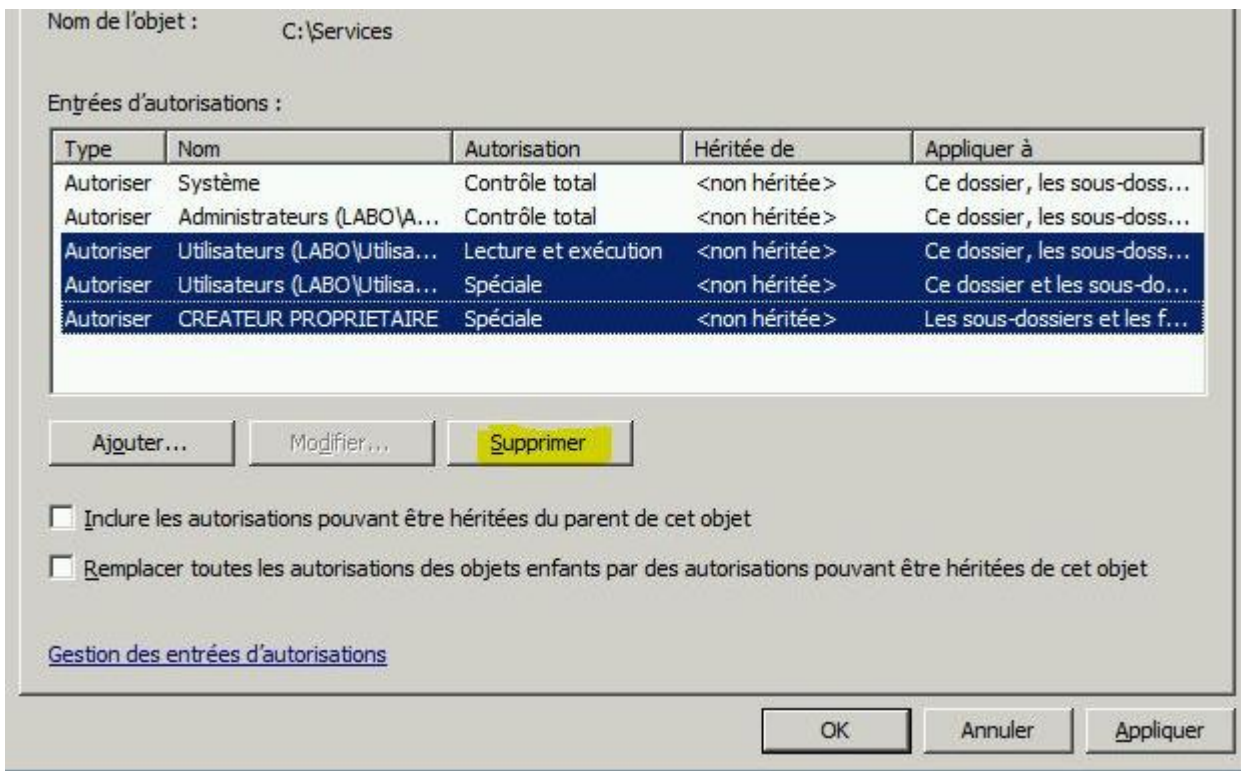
Nom de l'objet : C:\Services

Entrées d'autorisations :

| Type | Nom | Autorisation | Héritée de | Appliquer à |
|---|---|---|---|---|
| Autoriser | Système | Contrôle total | <non héritée> | Ce dossier, les sous-doss... |
| Autoriser | Administrateurs (LABO\A... | Contrôle total | <non héritée> | Ce dossier, les sous-doss... |
| Autoriser | Utilisateurs (LABO\Utilisa... | Lecture et exécution | <non héritée> | Ce dossier, les sous-doss... |
| Autoriser | Utilisateurs (LABO\Utilisa... | Spéciale | <non héritée> | Ce dossier et les sous-do... |
| Autoriser | CREATEUR PROPRIETAIRE | Spéciale | <non héritée> | Les sous-dossiers et les f... |

Ajouter... Modifier... Supprimer

Inclure les autorisations pouvant être héritées du parent de cet objet

Remplacer toutes les autorisations des objets enfants par des autorisations pouvant être héritées de cet objet

Gestion des entrées d'autorisations

OK Annuler Appliquer